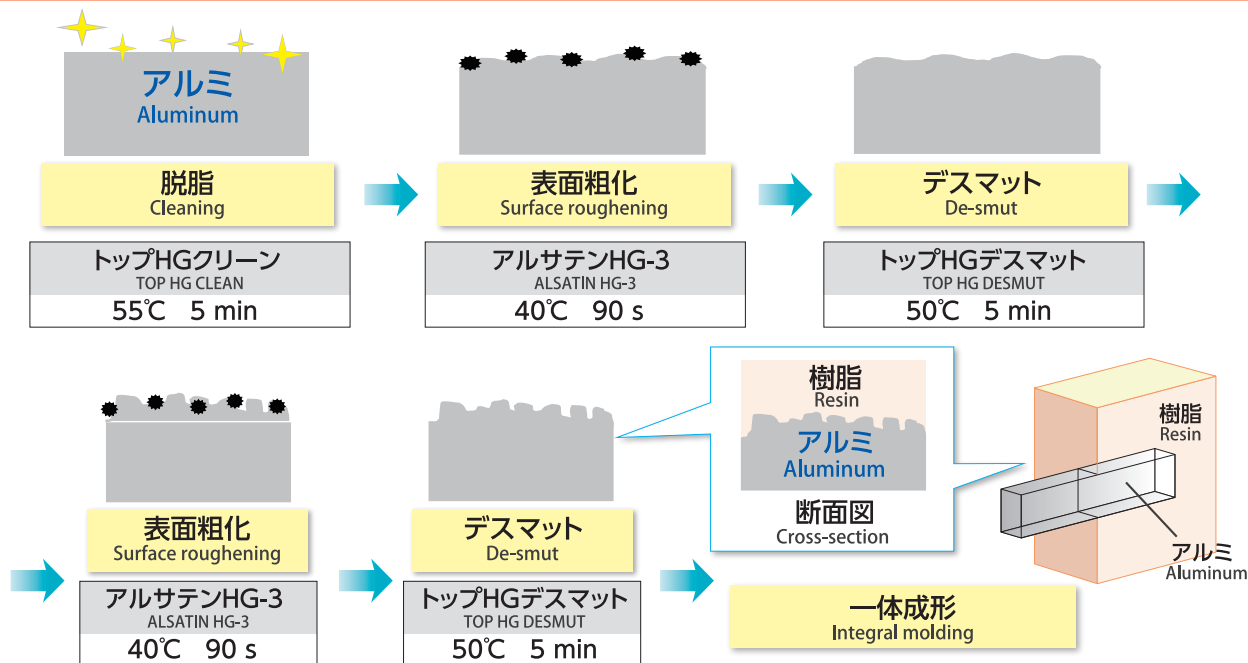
アルミ
Aluminum

脱脂
Cleaning

トップHGクリーン
TOP HG CLEAN
55℃ 5 min

表面粗化
Surface roughening

アルサテンHG-3
ALSATIN HG-3
40℃ 90 s

デスマット
De-smut

トップHGデスマット
TOP HG DESMUT
50℃ 5 min

表面粗化
Surface roughening

アルサテンHG-3
ALSATIN HG-3
40℃ 90 s

デスマット
De-smut

トップHGデスマット
TOP HG DESMUT
50℃ 5 min

樹脂
Resin
アルミ
Aluminum
断面図
Cross-section

樹脂
Resin
アルミ
Aluminum

一体成形
Integral molding